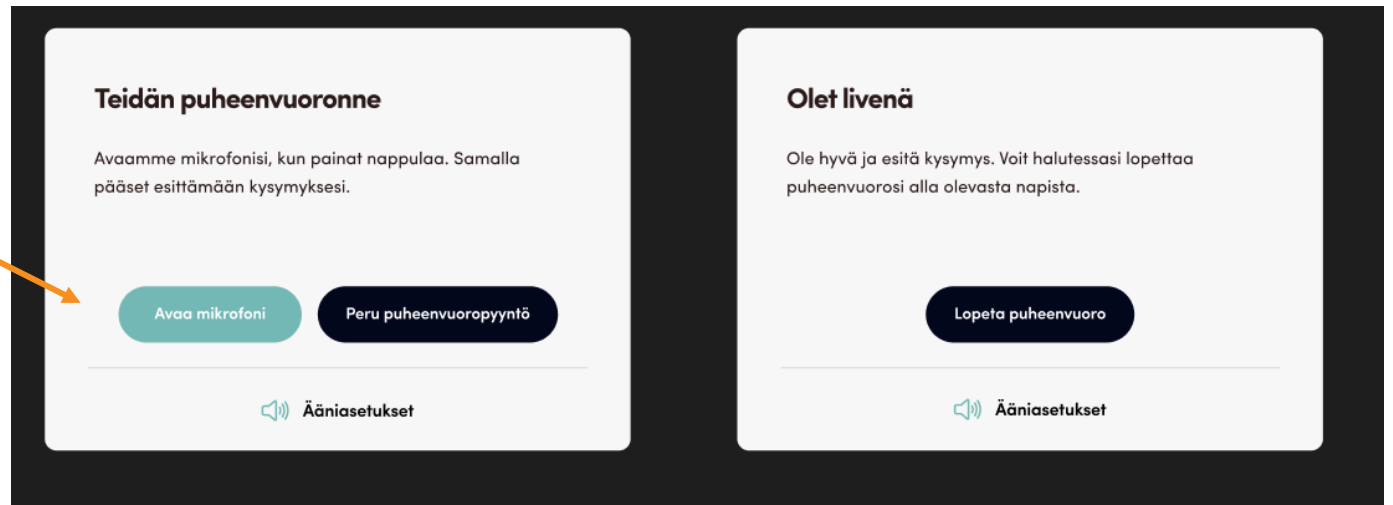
Teidän puheenvuoronne

Avaamme mikrofonisi, kun painat nappulaa. Samalla pääset esittämään kysymyksesi.

Avaa mikrofoni

Peru puheenvuoropyyntö

Ääniasetukset

Olet livenä

Ole hyvä ja esitä kysymys. Voit halutessasi lopettaa puheenvuorosi alla olevasta napista.

Lopeta puheenvuoro

Ääniasetukset